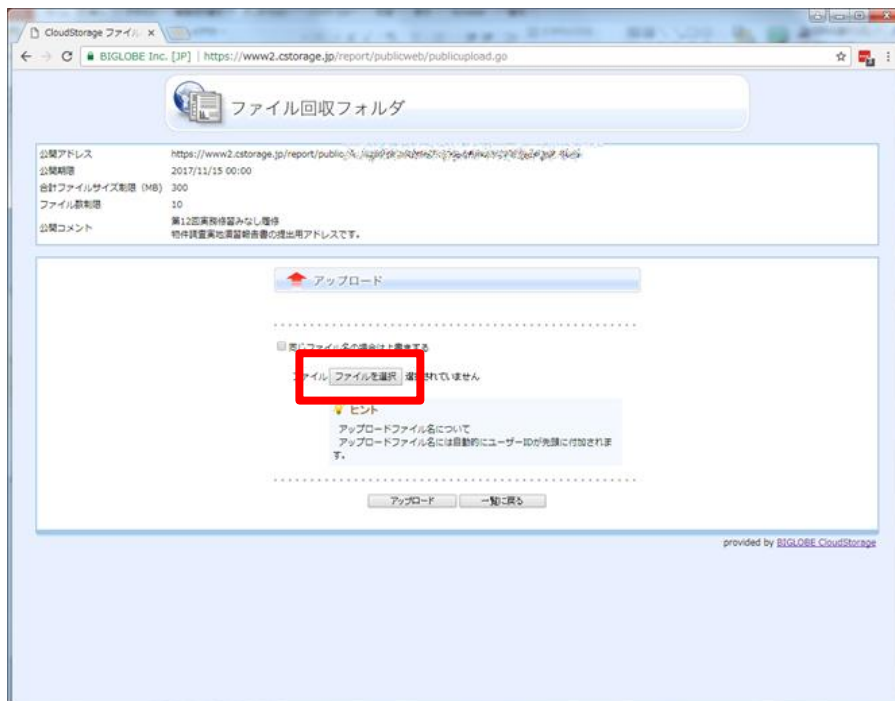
CloudStorage ファイル ×

BIGLOBE Inc. [JP] | https://www2.cstorage.jp/report/publicweb/publicupload.go

ファイル回収フォルダ

| 公開アドレス | https://www2.cstorage.jp/report/public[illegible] |
|---|---|
| 公開期限 | 2017/11/15 00:00 |
| 合計ファイルサイズ制限 (MB) | 300 |
| ファイル数制限 | 10 |
| 公開コメント | 第12回実務修習みなし履修<br>物件調査実地演習報告書の提出用アドレスです。 |

アップロード

同じファイル名の場合は上書きする

ファイル ファイルを選択 選択されていません

ヒント
アップロードファイル名について
アップロードファイル名には自動的にユーザーIDが先頭に付加されます。

アップロード 一覧に戻る

provided by BIGLOBE CloudStorage